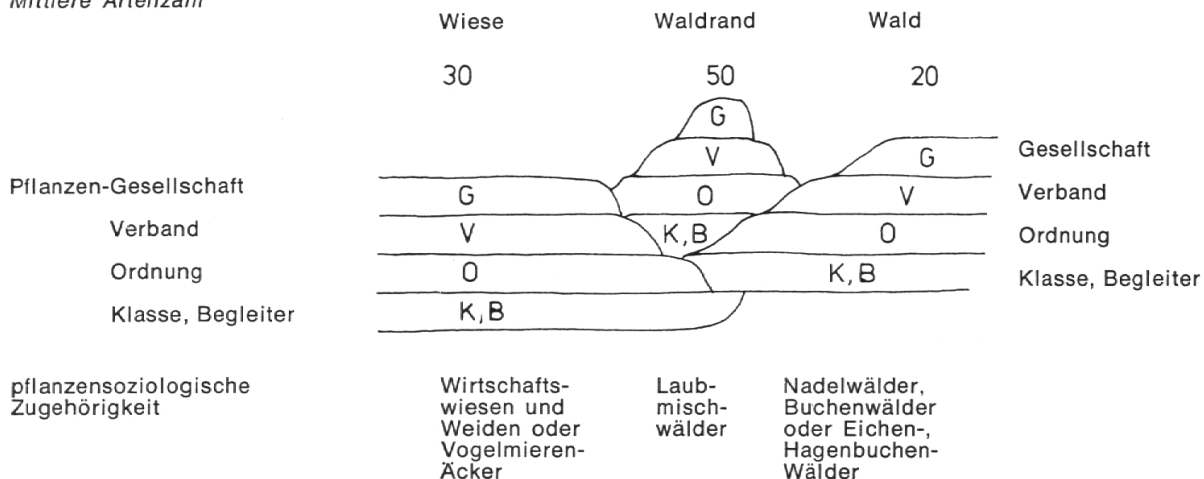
Mittlere Artenzahl

Wiese Waldrand Wald

30 50 20

G

V

G

O

V

G

V

K, B

O

V

O

K, B

O

K, B

Pflanzen-Gesellschaft

Verband

Ordnung

Klasse, Begleiter

Gesellschaft

Verband

Ordnung

Klasse, Begleiter

pflanzensoziologische Zugehörigkeit

Wirtschaftswiesen und Weiden oder Vogelmieren-Äcker

Laubmischwälder

Nadelwälder, Buchenwälder oder Eichen-, Hagenbuchen-Wälder